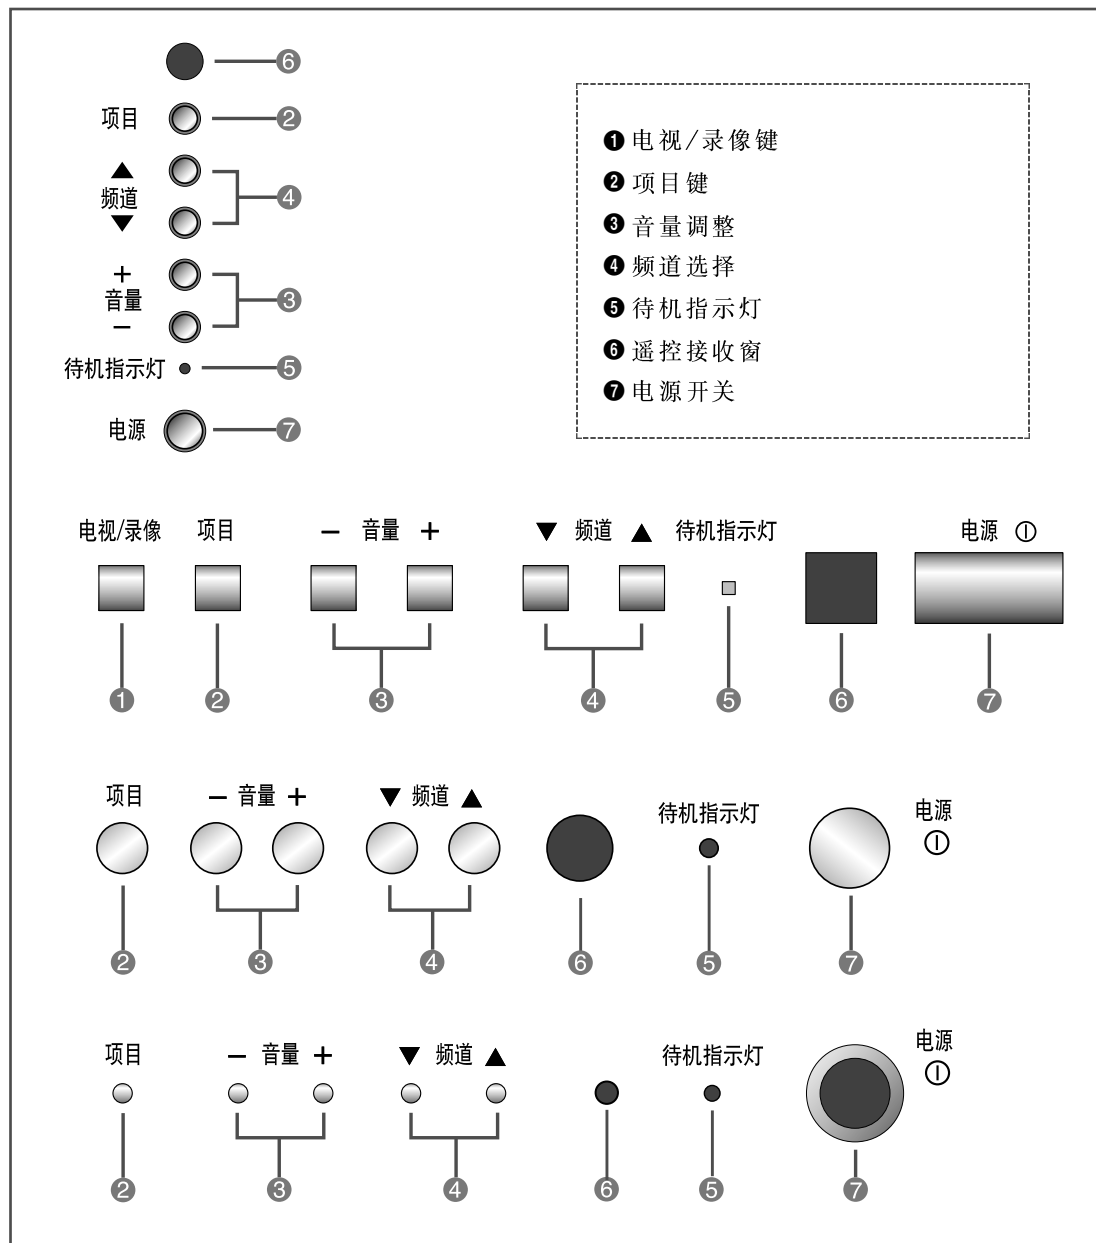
6
项目 2
▲
频道 4
▼
+
音量 3
−
待机指示灯 5
电源 7

1 电视/录像键
2 项目键
3 音量调整
4 频道选择
5 待机指示灯
6 遥控接收窗
7 电源开关

电视/录像 项目 − 音量 + ▼ 频道 ▲ 待机指示灯 电源 ⏻
1 2 3 4 5 6 7

项目 − 音量 + ▼ 频道 ▲ 待机指示灯 电源 ⏻
2 3 4 6 5 7

项目 − 音量 + ▼ 频道 ▲ 待机指示灯 电源 ⏻
2 3 4 6 5 7